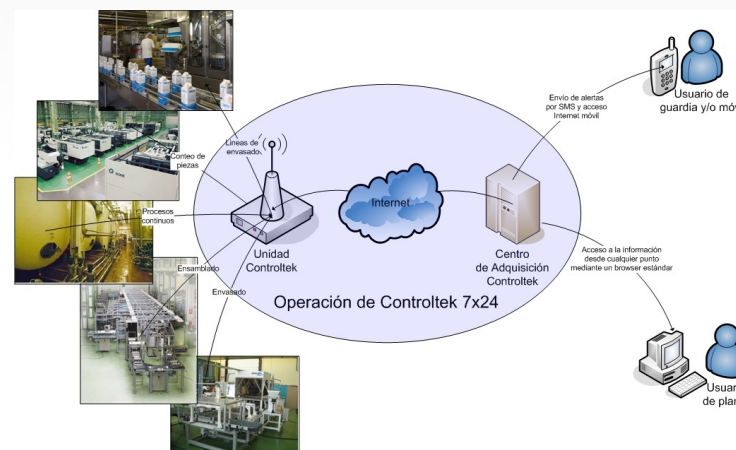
Líneas de envasado

Conteo de piezas

Procesos continuos

Ensamblaje

Envasado

Unidad Controltek

Internet

Centro de Adquisición Controltek

Operación de Controltek 7x24

Envío de alertas por SMS y acceso Internet móvil

Usuario de guardia y/o móv

Acceso a la información desde cualquier punto mediante un browser estándar

Usuar de plar